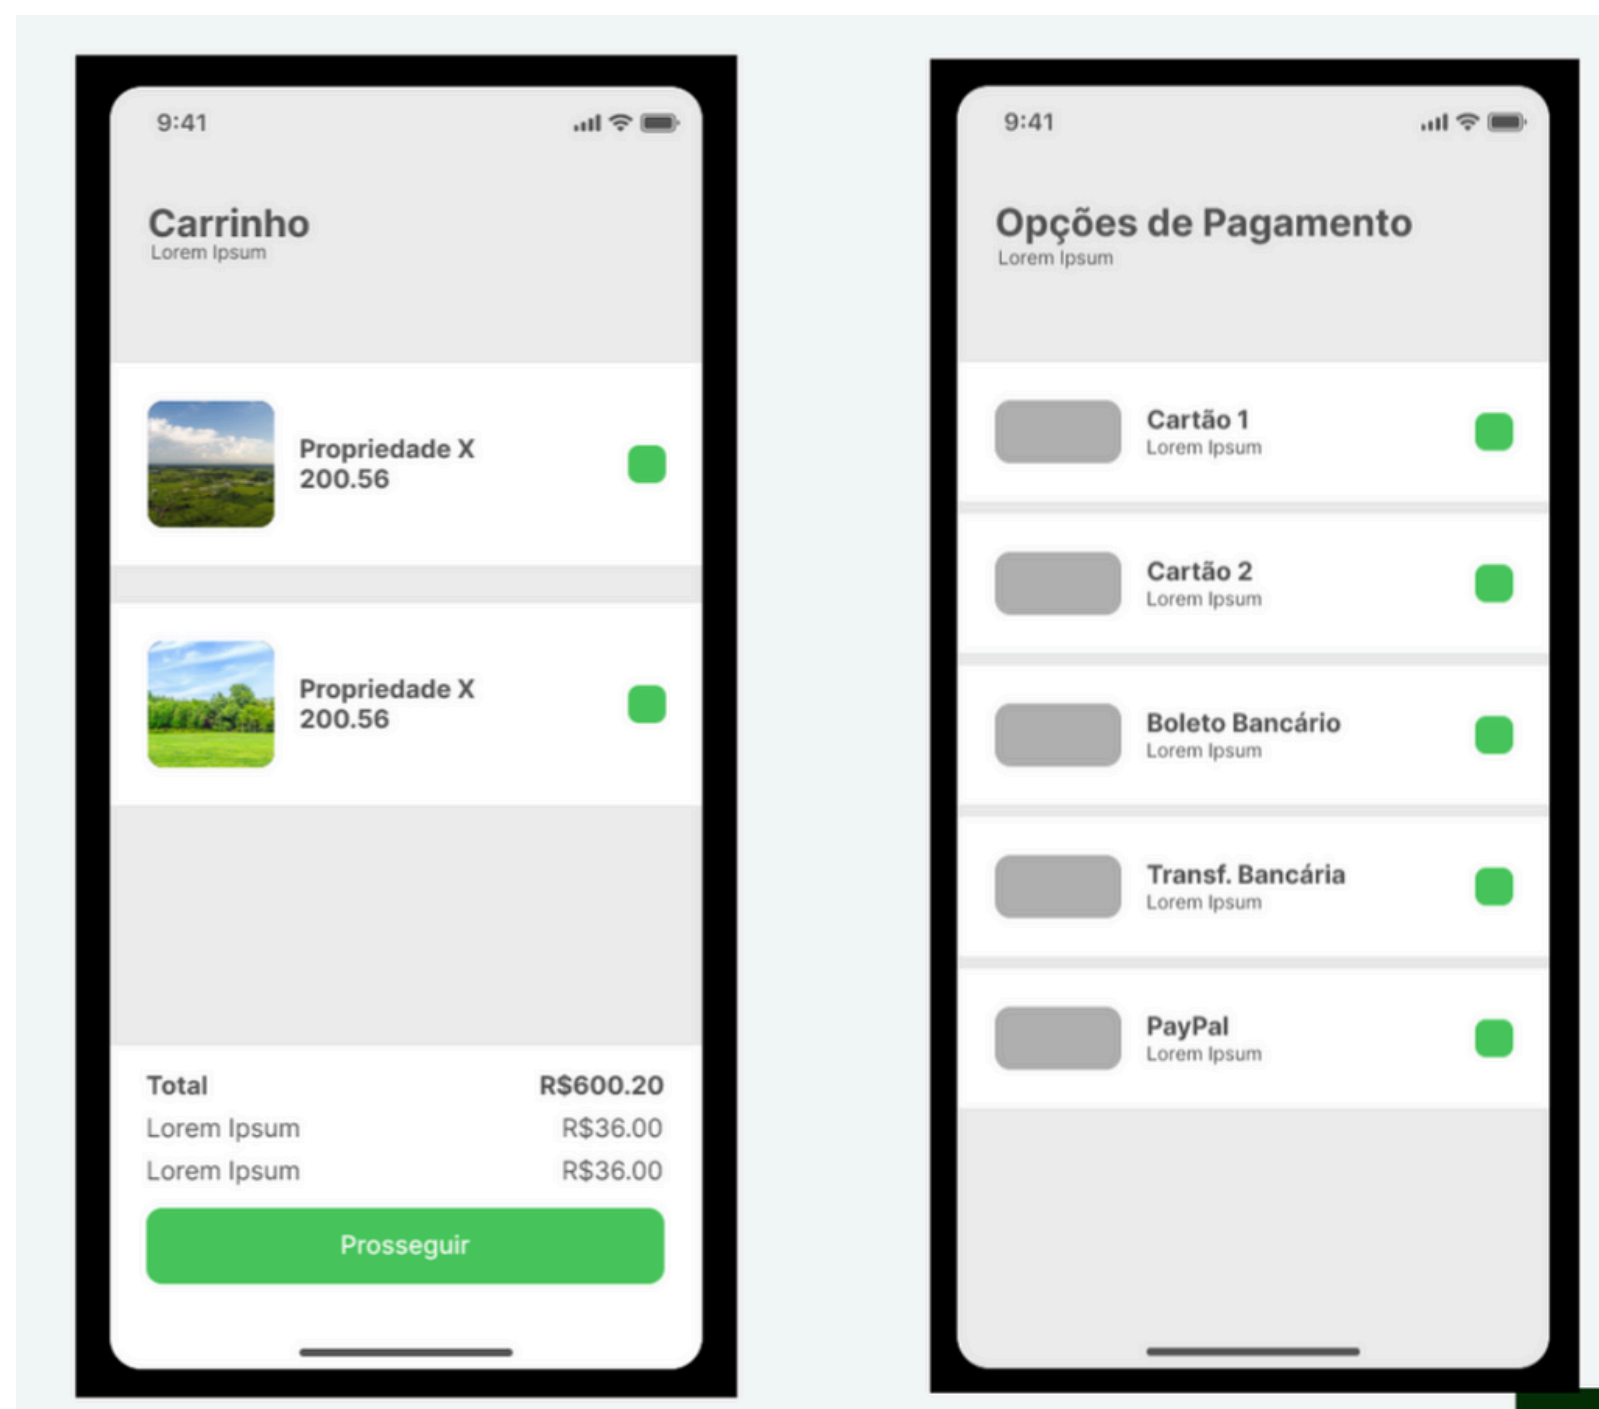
9:41

Carrinho
Lorem Ipsum

Propriedade X
200.56

Propriedade X
200.56

| Total | R$600.20 |
|---|---|
| Lorem Ipsum | R$36.00 |
| Lorem Ipsum | R$36.00 |

Prosseguir

9:41

Opções de Pagamento
Lorem Ipsum

Cartão 1
Lorem Ipsum

Cartão 2
Lorem Ipsum

Boleto Bancário
Lorem Ipsum

Transf. Bancária
Lorem Ipsum

PayPal
Lorem Ipsum